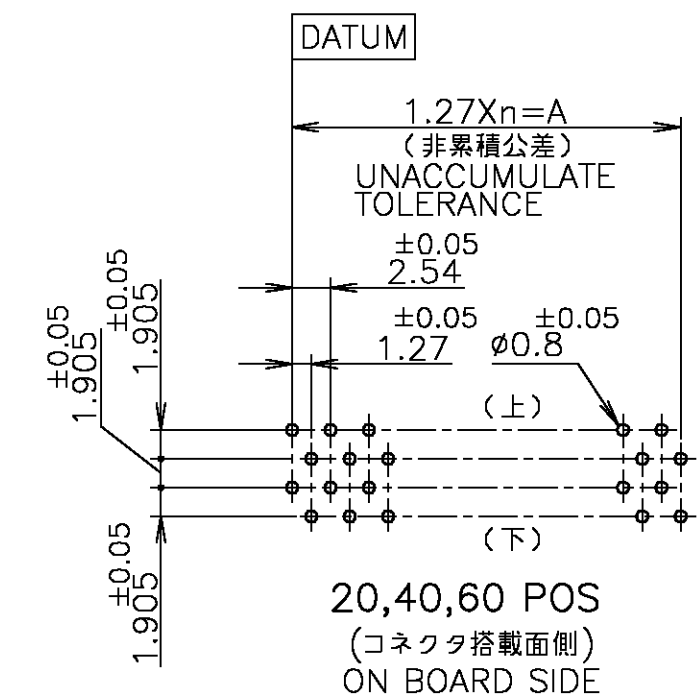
DATUM

1.27Xn=A
(非累積公差)
UNACCUMULATE TOLERANCE

$\pm0.05$
2.54

$\pm0.05$
1.27

$\pm0.05$
ø0.8

$\pm0.05$
1.905

$\pm0.05$
1.905

(上)

(下)

$\pm0.05$
1.905

20,40,60 POS
(コネクタ搭載面側)
ON BOARD SIDE